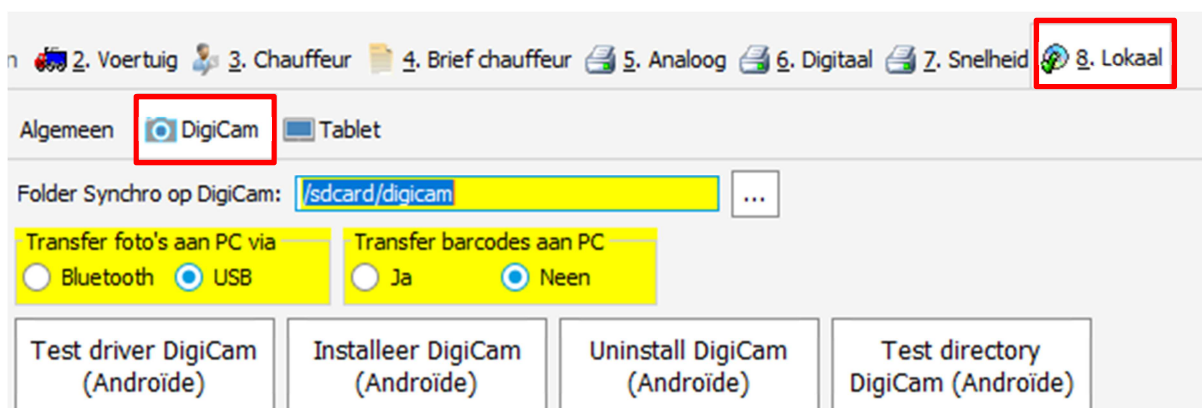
n 2. Voertuig 3. Chauffeur 4. Brief chauffeur 5. Analoog 6. Digitaal 7. Snelheid 8. Lokaal

Algemeen DigiCam Tablet

Folder Synchro op DigiCam: /sdcard/digicam ...

Transfer foto's aan PC via
Bluetooth USB

Transfer barcodes aan PC
Ja Neen

Test driver DigiCam (Androïde)

Installeer DigiCam (Androïde)

Uninstall DigiCam (Androïde)

Test directory DigiCam (Androïde)